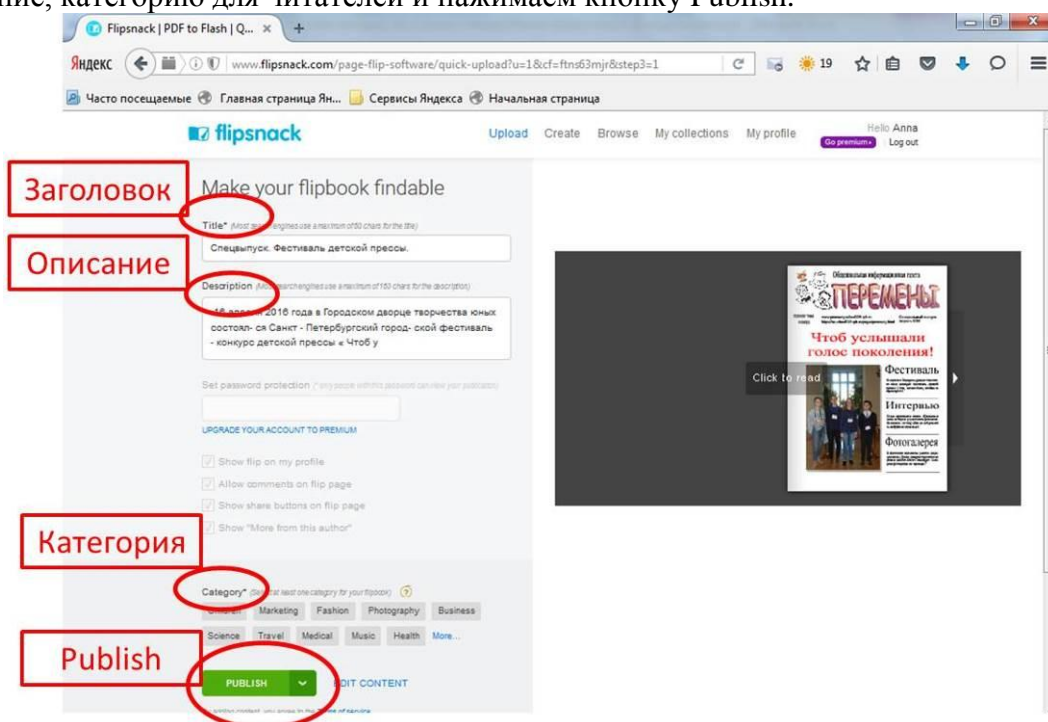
ние, категорию для читателей и нажимаем кнопку Publish.

Flipsnack | PDF to Flash | Q...

Яндекс

www.flipsnack.com/page-flip-software/quick-upload?u=1&cf=ftns63mjr&step3=1

19

Часто посещаемые Главная страница Ян... Сервисы Яндекса Начальная страница

flipsnack

Upload Create Browse My collections My profile

Hello Anna
Go premium Log out

Заголовок

Make your flipbook findable

Title* (Most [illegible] engines use a maximum of 50 chars for the title)

Спецвыпуск. Фестиваль детской прессы.

Описание

Description (Mo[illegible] search engines use a maximum of 150 chars for the description)

18 апреля 2016 года в Городском дворце творчества юных состоял- ся Санкт - Петербургский город- ской фестиваль - конкурс детской прессы « Чтоб у

Set password protection (* only people with this password can view your publication)

UPGRADE YOUR ACCOUNT TO PREMIUM

Show flip on my profile

Allow comments on flip page

Show share buttons on flip page

Show "More from this author"

Категория

Category* (Se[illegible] at least one category for your flipbook)

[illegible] Marketing Fashion Photography Business

Science Travel Medical Music Health More...

Publish

PUBLISH

EDIT CONTENT

Общешкольная информационная газета

ПЕРЕМЕНЫ

Чтоб услышали голос поколения!

Фестиваль

Интервью

Фотогалерея

Click to read